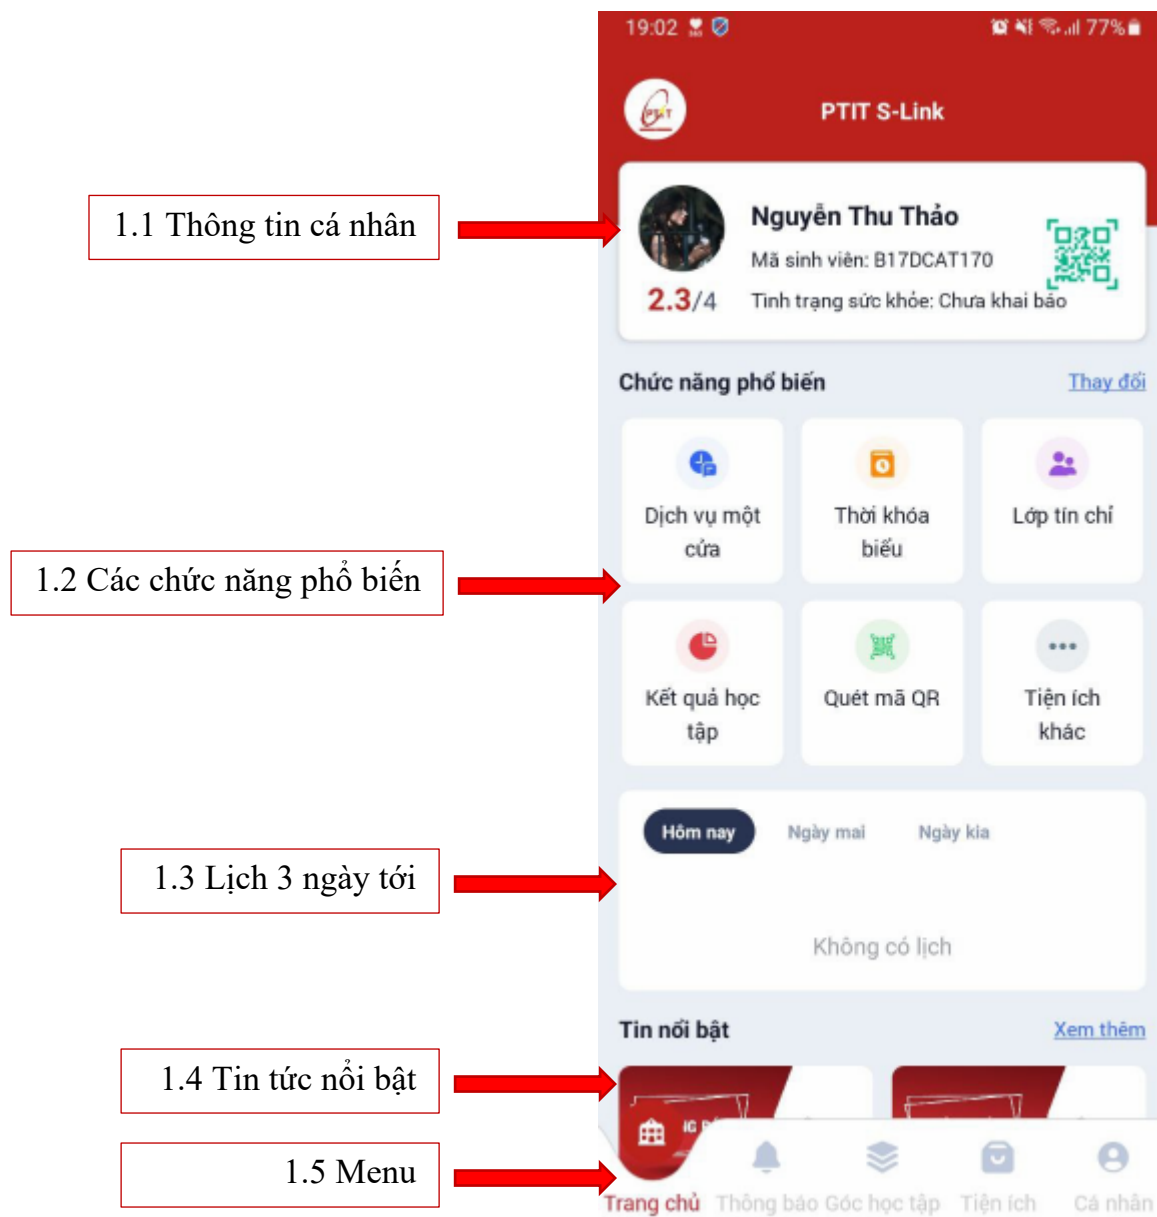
19:02 77%

PTIT S-Link

1.1 Thông tin cá nhân

Nguyễn Thu Thảo
Mã sinh viên: B17DCAT170
2.3/4
Tình trạng sức khỏe: Chưa khai báo

Chức năng phổ biến
Thay đổi

1.2 Các chức năng phổ biến

Dịch vụ một cửa
Thời khóa biểu
Lớp tín chỉ
Kết quả học tập
Quét mã QR
Tiện ích khác

1.3 Lịch 3 ngày tới

Hôm nay
Ngày mai
Ngày kia

Không có lịch

Tin nổi bật
Xem thêm

1.4 Tin tức nổi bật

1.5 Menu

Trang chủ
Thông báo
Góc học tập
Tiện ích
Cá nhân